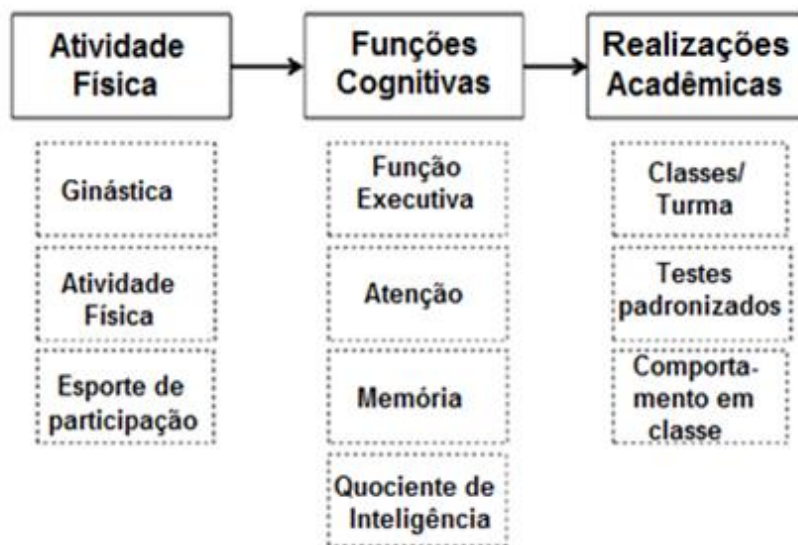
Atividade Física

Funções Cognitivas

Realizações Acadêmicas

Ginástica

Atividade Física

Esporte de participação

Função Executiva

Atenção

Memória

Quociente de Inteligência

Classes/ Turma

Testes padronizados

Comportamento em classe